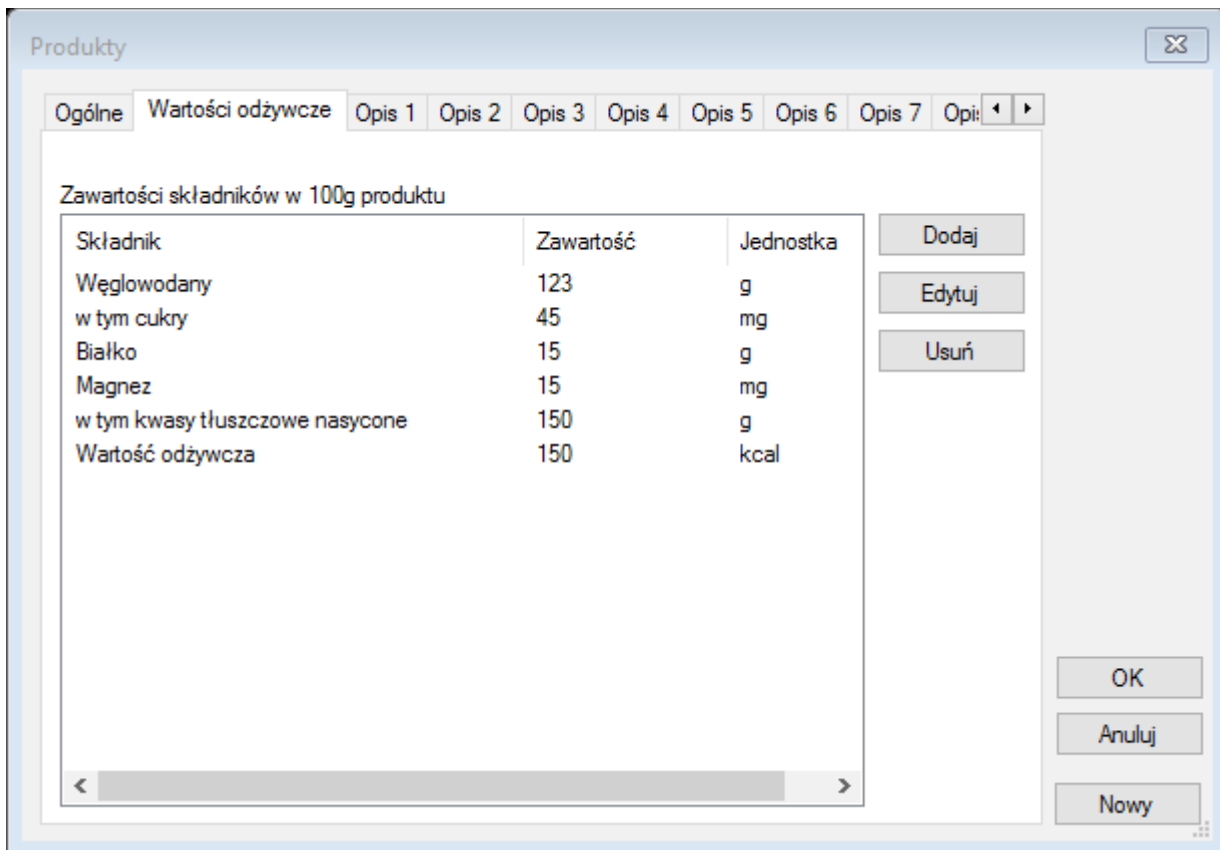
Produkty

Ogólne | Wartości odżywcze | Opis 1 | Opis 2 | Opis 3 | Opis 4 | Opis 5 | Opis 6 | Opis 7 | Opi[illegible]

Zawartości składników w 100g produktu

| Składnik | Zawartość | Jednostka |
|---|---|---|
| Węglowodany | 123 | g |
| w tym cukry | 45 | mg |
| Białko | 15 | g |
| Magnez | 15 | mg |
| w tym kwasy tłuszczowe nasycone | 150 | g |
| Wartość odżywcza | 150 | kcal |

Dodaj
Edytuj
Usuń

OK
Anuluj
Nowy